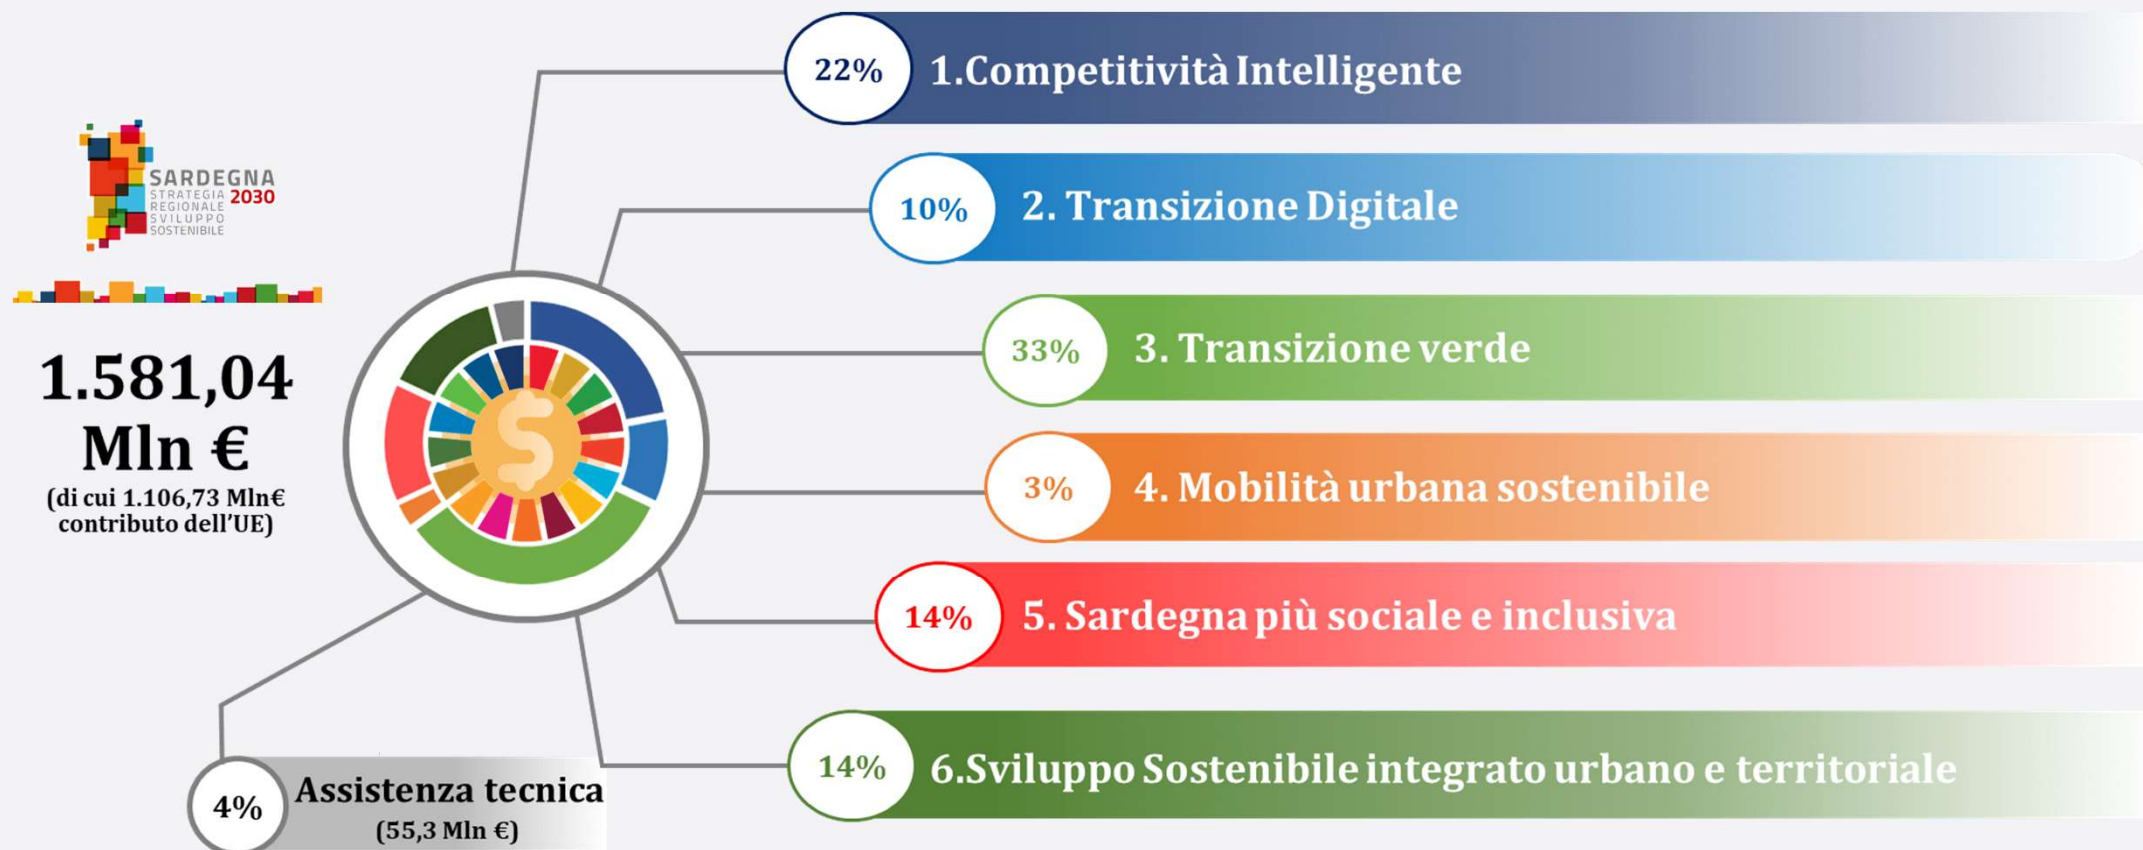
SARDEGNA
STRATEGIA REGIONALE SVILUPPO SOSTENIBILE 2030

1.581,04 Mln €
(di cui 1.106,73 Mln€ contributo dell'UE)

22% 1.Competitività Intelligente

10% 2. Transizione Digitale

33% 3. Transizione verde

3% 4. Mobilità urbana sostenibile

14% 5. Sardegna più sociale e inclusiva

14% 6.Sviluppo Sostenibile integrato urbano e territoriale

4% Assistenza tecnica
(55,3 Mln €)